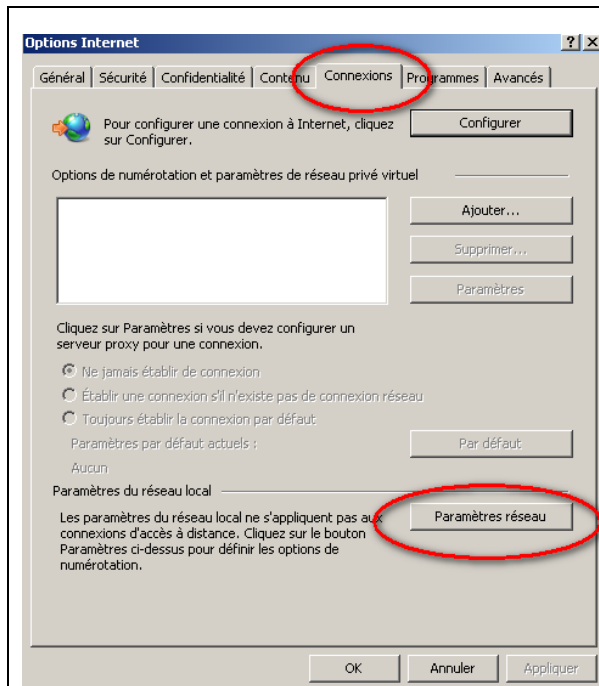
Options Internet

?  X

Général | Sécurité | Confidentialité | Contenu | Connexions | Programmes | Avancés

Pour configurer une connexion à Internet, cliquez sur Configurer.

Configurer

Options de numérotation et paramètres de réseau privé virtuel

Ajouter...

Supprimer...

Paramètres

Cliquez sur Paramètres si vous devez configurer un serveur proxy pour une connexion.

Ne jamais établir de connexion

Établir une connexion s'il n'existe pas de connexion réseau

Toujours établir la connexion par défaut

Paramètres par défaut actuels :

Par défaut

Aucun

Paramètres du réseau local

Les paramètres du réseau local ne s'appliquent pas aux connexions d'accès à distance. Cliquez sur le bouton Paramètres ci-dessus pour définir les options de numérotation.

Paramètres réseau

OK

Annuler

Appliquer